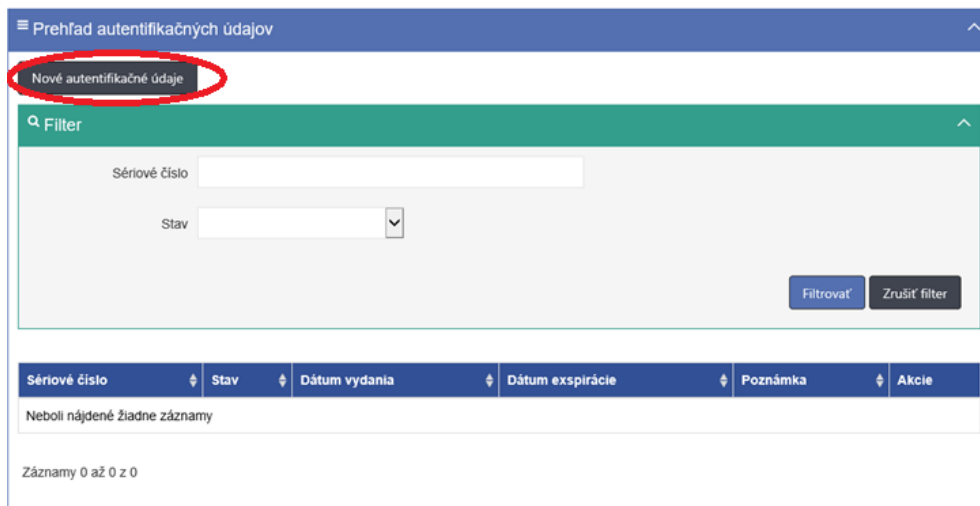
≡ Prehľad autentifikačných údajov

Nové autentifikačné údaje

Filter

Sériové číslo

Stav

Filtrovať

Zrušiť filter

| Sériové číslo | Stav | Dátum vydania | Dátum exspirácie | Poznámka | Akcie |
|---|---|---|---|---|---|
| Neboli nájdené žiadne záznamy | | | | | |

Záznamy 0 až 0 z 0